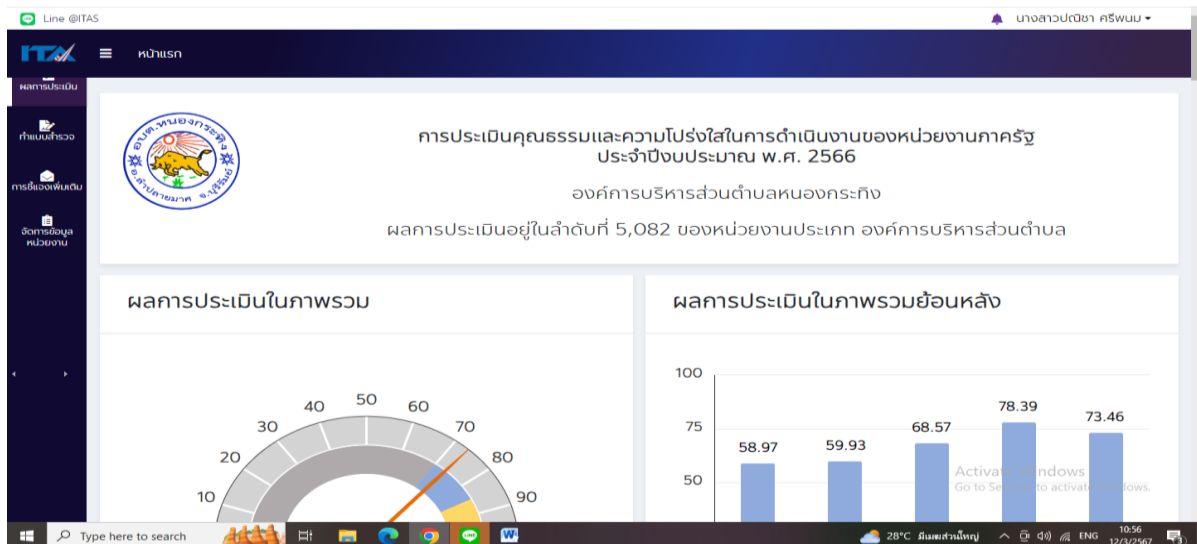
Line @ITAS

นางสาวปณิชา ศรีพนม

ITA

หน้าแรก

ผลการประเมิน

ทำแบบสำรวจ

การชี้แจงเพิ่มเติม

จัดการข้อมูลหน่วยงาน

อบต.หนองกระทิง อ.ลำปลายมาศ จ.บุรีรัมย์

การประเมินคุณธรรมและความโปร่งใสในการดำเนินงานของหน่วยงานภาครัฐ ประจำปีงบประมาณ พ.ศ. 2566

องค์การบริหารส่วนตำบลหนองกระทิง

ผลการประเมินอยู่ในลำดับที่ 5,082 ของหน่วยงานประเภท องค์การบริหารส่วนตำบล

ผลการประเมินในภาพรวม

10 20 30 40 50 60 70 80 90

ผลการประเมินในภาพรวมย้อนหลัง

100
75
50

58.97
59.93
68.57
78.39
73.46

Activate Windows
Go to Settings to activate Windows.

Type here to search

28°C มีเมฆส่วนใหญ่

ENG

10:56
12/3/2567

3